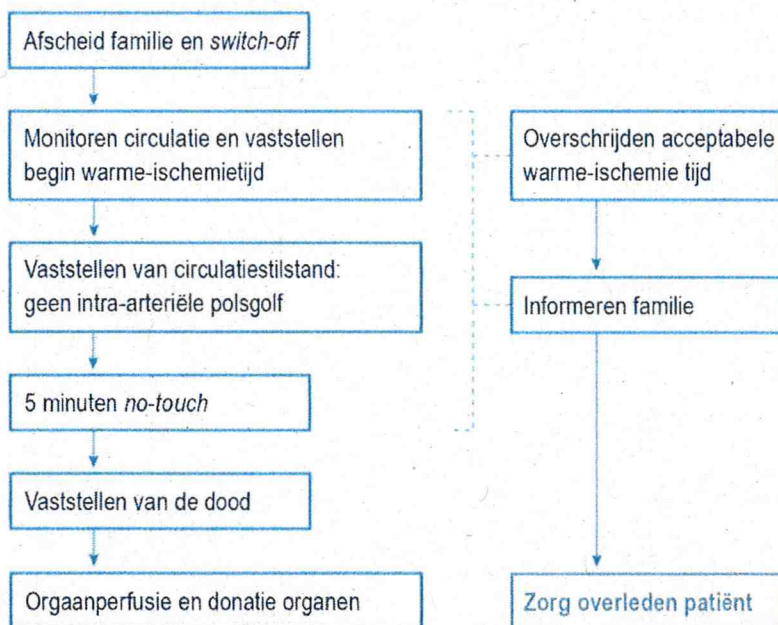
Afscheid familie en *switch-off*

Monitoren circulatie en vaststellen begin warme-ischemietijd

Vaststellen van circulatiestilstand: geen intra-arteriële polsgolf

5 minuten *no-touch*

Vaststellen van de dood

Orgaanperfusie en donatie organen

Overschrijden acceptabele warme-ischemie tijd

Informeren familie

Zorg overleden patiënt